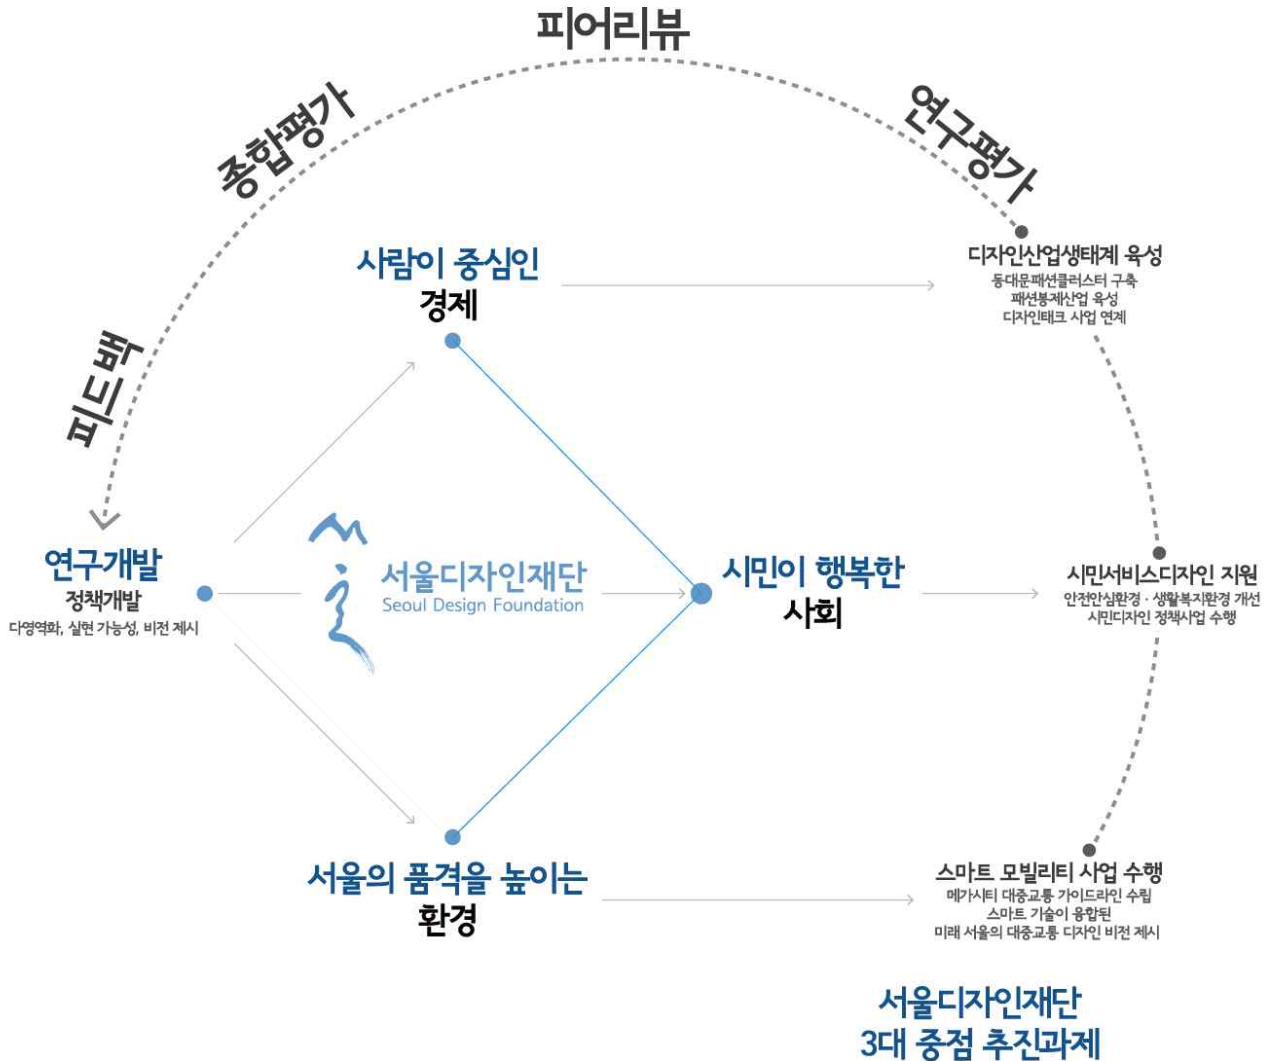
피어리뷰

종합평가

연구평가

피드백

사람이 중심인
경제

디자인산업생태계 육성
동대문패션클러스터 구축
패션봉제산업 육성
디자인테크 사업 연계

연구개발
정책개발
다영역화, 실현 가능성, 비전 제시

서울디자인재단
Seoul Design Foundation

시민이 행복한
사회

시민서비스디자인 지원
안전안심환경 · 생활복지환경 개선
시민디자인 정책사업 수행

서울의 품격을 높이는
환경

스마트 모빌리티 사업 수행
메가시티 대중교통 가이드라인 수립
스마트 기술이 융합된
미래 서울의 대중교통 디자인 비전 제시

서울디자인재단
3대 중점 추진과제